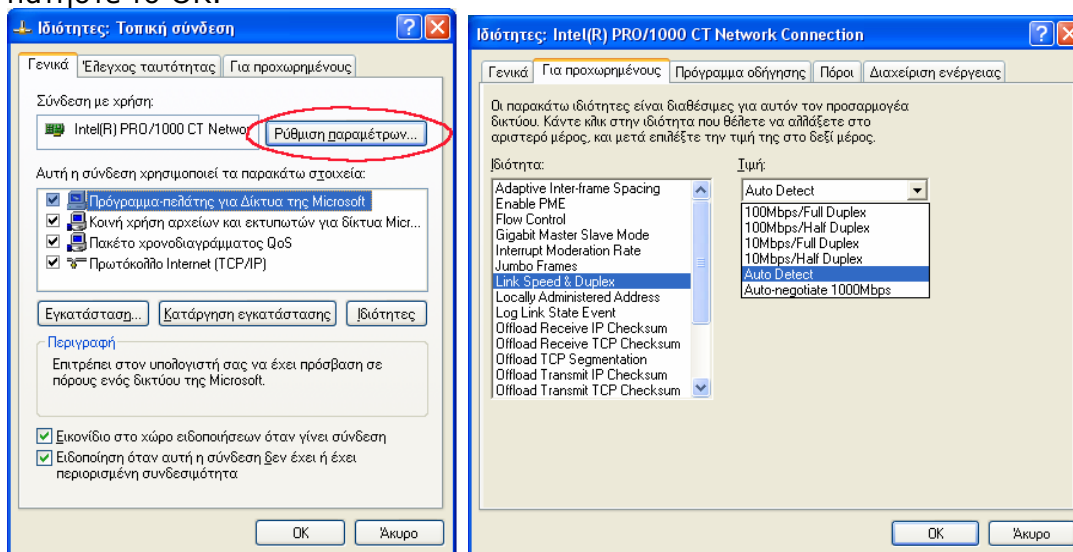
πατήστε το OK.

Ιδιότητες: Τοπική σύνδεση

Γενικά | Έλεγχος ταυτότητας | Για προχωρημένους

Σύνδεση με χρήση:

Intel(R) PRO/1000 CT Networ

Ρύθμιση παραμέτρων...

Αυτή η σύνδεση χρησιμοποιεί τα παρακάτω στοιχεία:

Πρόγραμμα-πελάτης για Δίκτυα της Microsoft
Κοινή χρήση αρχείων και εκτυπωτών για δίκτυα Micr...
Πακέτο χρονοδιαγράμματος QoS
Πρωτόκολλο Internet (TCP/IP)

Εγκατάσταση... | Κατάργηση εγκατάστασης | Ιδιότητες

Περιγραφή

Επιτρέπει στον υπολογιστή σας να έχει πρόσβαση σε πόρους ενός δικτύου της Microsoft.

Εικονίδιο στο χώρο ειδοποιήσεων όταν γίνει σύνδεση

Ειδοποίηση όταν αυτή η σύνδεση δεν έχει ή έχει περιορισμένη συνδεσιμότητα

OK | Άκυρο

Ιδιότητες: Intel(R) PRO/1000 CT Network Connection

Γενικά | Για προχωρημένους | Πρόγραμμα οδήγησης | Πόροι | Διαχείριση ενέργειας

Οι παρακάτω ιδιότητες είναι διαθέσιμες για αυτόν τον προσαρμογέα δικτύου. Κάντε κλικ στην ιδιότητα που θέλετε να αλλάξετε στο αριστερό μέρος, και μετά επιλέξτε την τιμή της στο δεξί μέρος.

Ιδιότητα:

Adaptive Inter-frame Spacing
Enable PME
Flow Control
Gigabit Master Slave Mode
Interrupt Moderation Rate
Jumbo Frames
Link Speed & Duplex
Locally Administered Address
Log Link State Event
Offload Receive IP Checksum
Offload Receive TCP Checksum
Offload TCP Segmentation
Offload Transmit IP Checksum
Offload Transmit TCP Checksum

Τιμή:

Auto Detect

100Mbps/Full Duplex
100Mbps/Half Duplex
10Mbps/Full Duplex
10Mbps/Half Duplex
Auto Detect
Auto-negotiate 1000Mbps

OK | Άκυρο